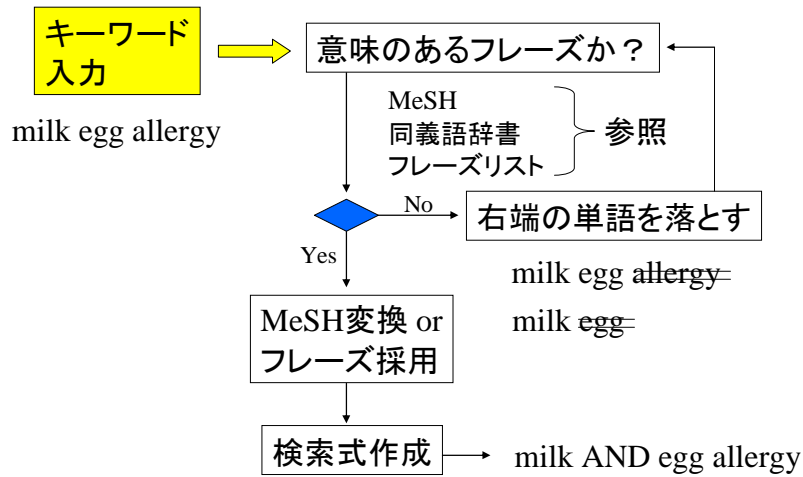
キーワード入力

意味のあるフレーズか？

milk egg allergy

MeSH
同義語辞書
フレーズリスト

参照

No

右端の単語を落とす

Yes

milk egg ~~allergy~~

MeSH変換 or フレーズ採用

milk ~~egg~~

検索式作成

milk AND egg allergy